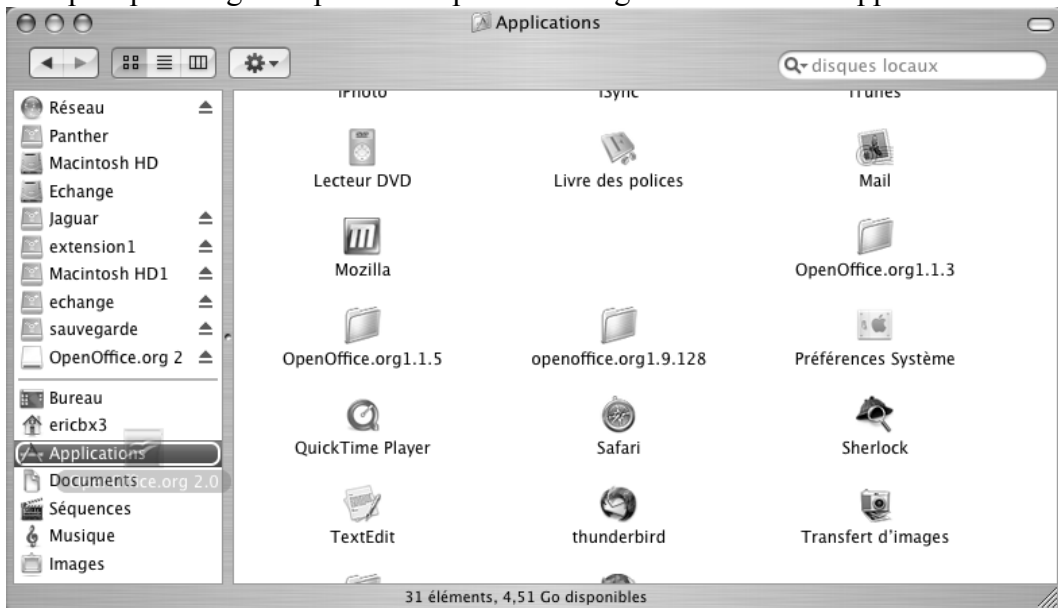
Applications

disques locaux

Réseau
Panther
Macintosh HD
Echange
Jaguar
extension1
Macintosh HD1
echange
sauvegarde
OpenOffice.org 2

Bureau
ericbx3
Applications
Documents
Séquences
Musique
Images

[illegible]ffice.org 2.0

iPhoto
iSync
iTunes
Lecteur DVD
Livre des polices
Mail
Mozilla
OpenOffice.org1.1.3
OpenOffice.org1.1.5
openoffice.org1.9.128
Préférences Système
QuickTime Player
Safari
Sherlock
TextEdit
thunderbird
Transfert d'images

31 éléments, 4,51 Go disponibles